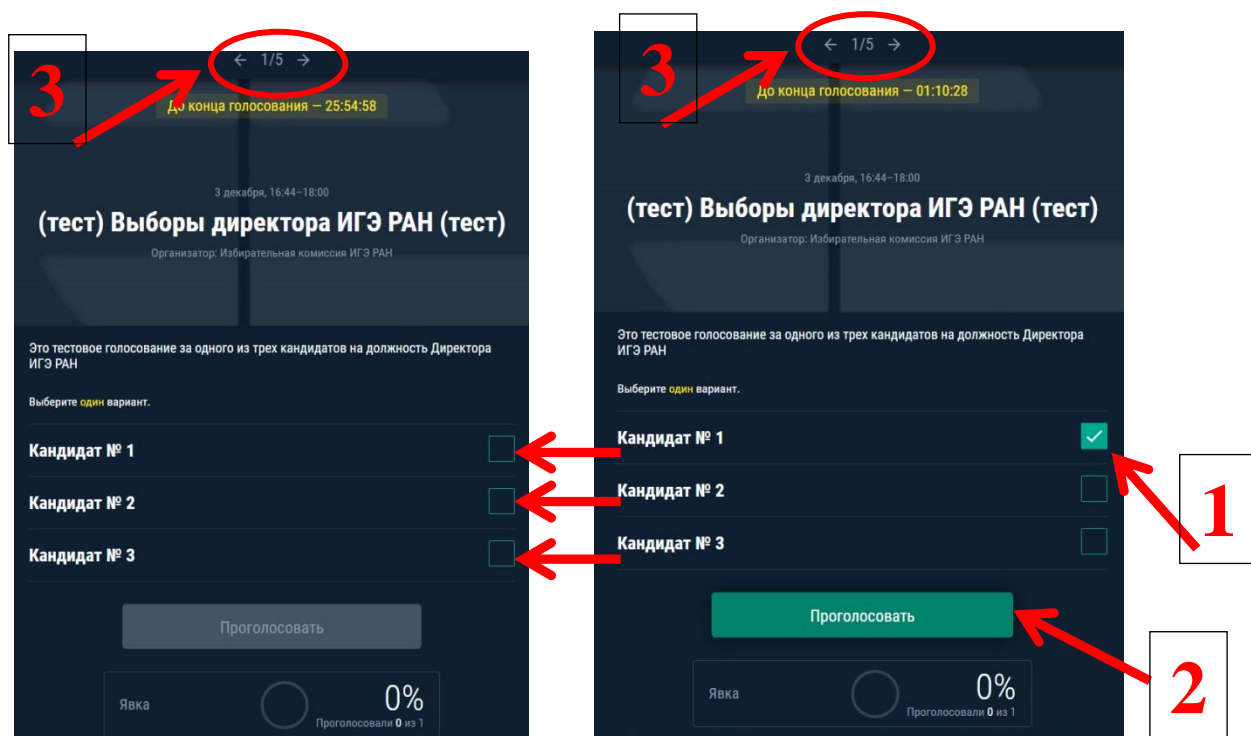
3

← 1/5 →

До конца голосования — 25:54:58

3 декабря, 16:44–18:00

(тест) Выборы директора ИГЭ РАН (тест)

Организатор: Избирательная комиссия ИГЭ РАН

Это тестовое голосование за одного из трех кандидатов на должность Директора ИГЭ РАН

Выберите один вариант.

Кандидат № 1

Кандидат № 2

Кандидат № 3

Проголосовать

Явка

0%

Проголосовали 0 из 1

3

← 1/5 →

До конца голосования — 01:10:28

3 декабря, 16:44–18:00

(тест) Выборы директора ИГЭ РАН (тест)

Организатор: Избирательная комиссия ИГЭ РАН

Это тестовое голосование за одного из трех кандидатов на должность Директора ИГЭ РАН

Выберите один вариант.

Кандидат № 1

Кандидат № 2

Кандидат № 3

1

Проголосовать

2

Явка

0%

Проголосовали 0 из 1